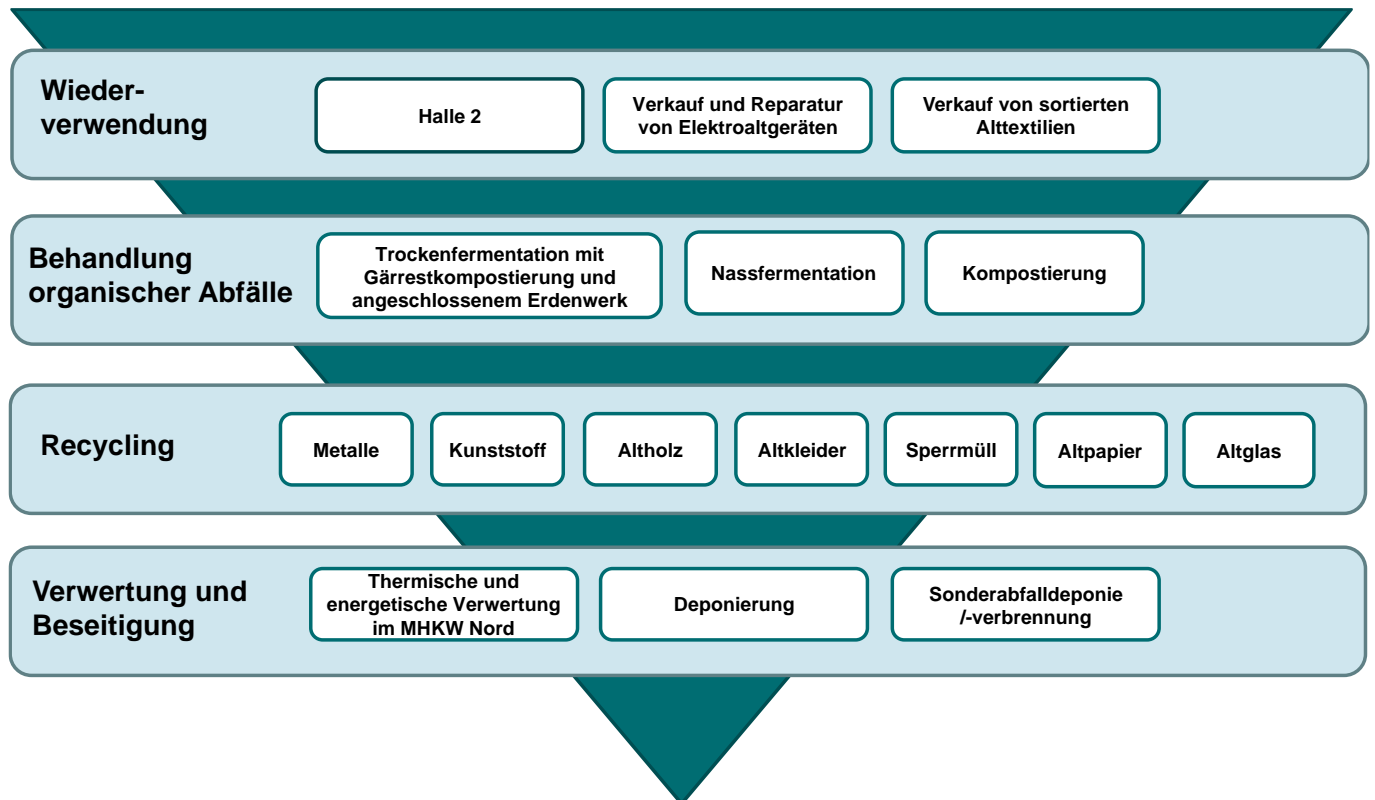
Wiederverwendung

Halle 2

Verkauf und Reparatur von Elektroaltgeräten

Verkauf von sortierten Alttextilien

Behandlung organischer Abfälle

Trockenfermentation mit Gärrestkompostierung und angeschlossenem Erdenwerk

Nassfermentation

Kompostierung

Recycling

Metalle

Kunststoff

Altholz

Altkleider

Sperrmüll

Altpapier

Altglas

Verwertung und Beseitigung

Thermische und energetische Verwertung im MHKW Nord

Deponierung

Sonderabfalldeponie /-verbrennung